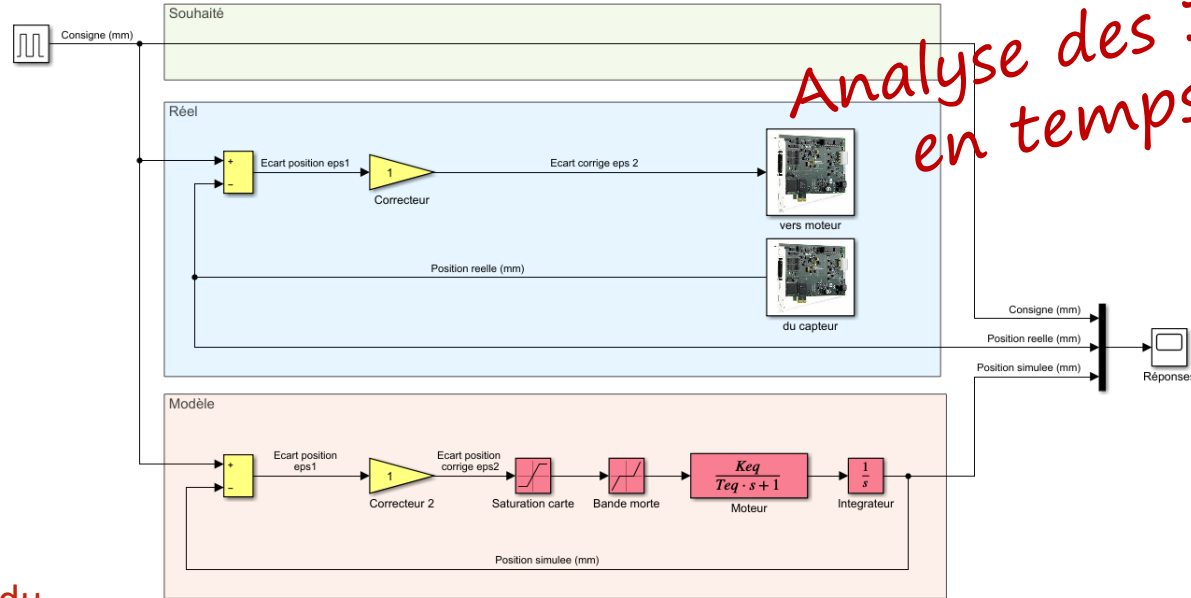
Consigne (mm)

Souhaité

Analyse des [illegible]
en temps

Réel

+
−
Ecart position eps1
1
Correcteur
Ecart corrige eps 2
vers moteur
Position reelle (mm)
du capteur

Consigne (mm)
Position reelle (mm)
Position simulee (mm)
Réponses

Modèle

+
−
Ecart position eps1
1
Correcteur 2
Ecart position corrige eps2
Saturation carte
Bande morte
$\frac{Keq}{Teq \cdot s+1}$
Moteur
$\frac{1}{s}$
Integrateur
Position simulee (mm)

du